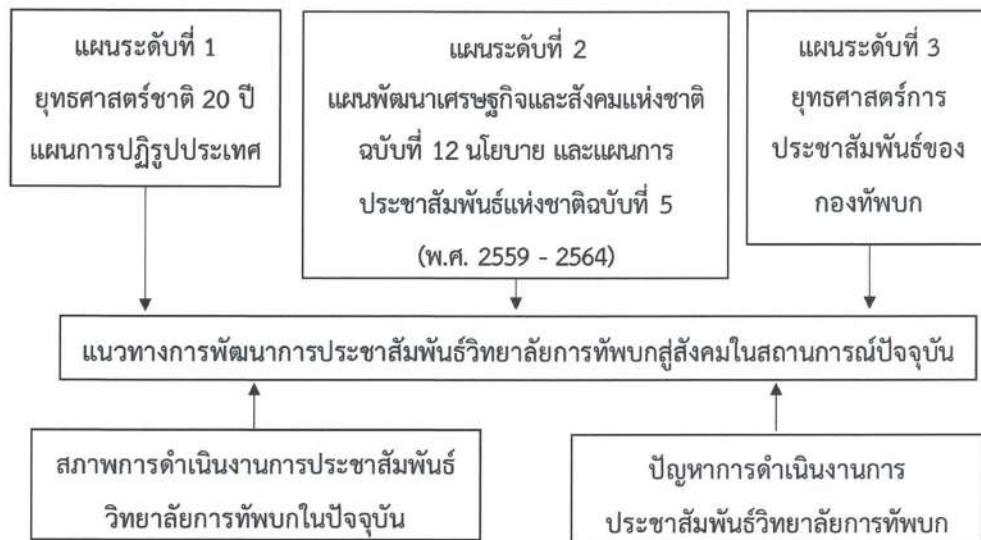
แผนระดับที่ 1
ยุทธศาสตร์ชาติ 20 ปี
แผนการปฏิรูปประเทศ

แผนระดับที่ 2
แผนพัฒนาเศรษฐกิจและสังคมแห่งชาติ
ฉบับที่ 12 นโยบาย และแผนการ
ประชาสัมพันธ์แห่งชาติฉบับที่ 5
(พ.ศ. 2559 - 2564)

แผนระดับที่ 3
ยุทธศาสตร์การ
ประชาสัมพันธ์ของ
กองทัพบก

แนวทางการพัฒนาการประชาสัมพันธ์วิทยาลัยการทัพบกสู่สังคมในสถานการณ์ปัจจุบัน

สภาพการดำเนินงานการประชาสัมพันธ์
วิทยาลัยการทัพบกในปัจจุบัน

ปัญหาการดำเนินงานการ
ประชาสัมพันธ์วิทยาลัยการทัพบก